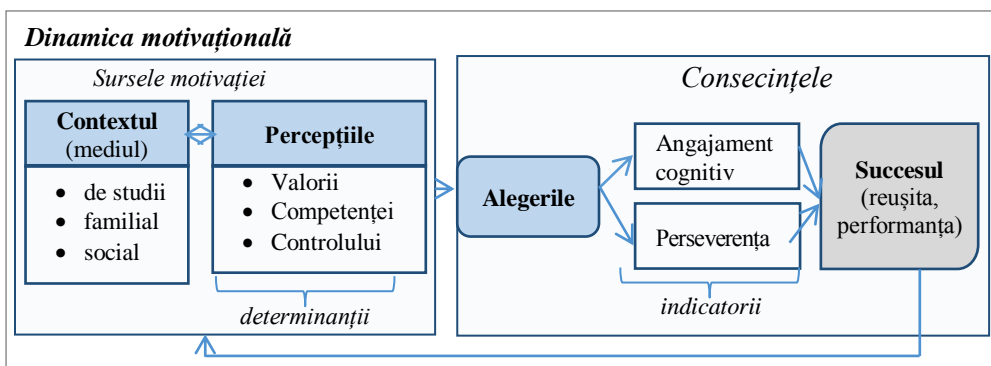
Dinamica motivațională

Sursele motivației

Contextul (mediul)

- de studii
- familial
- social

Percepțiile

- Valorii
- Competenței
- Controlului

determinanții

Consecințele

Alegerile

Angajament cognitiv

Perseverența

indicatorii

Succesul (reușita, performanța)